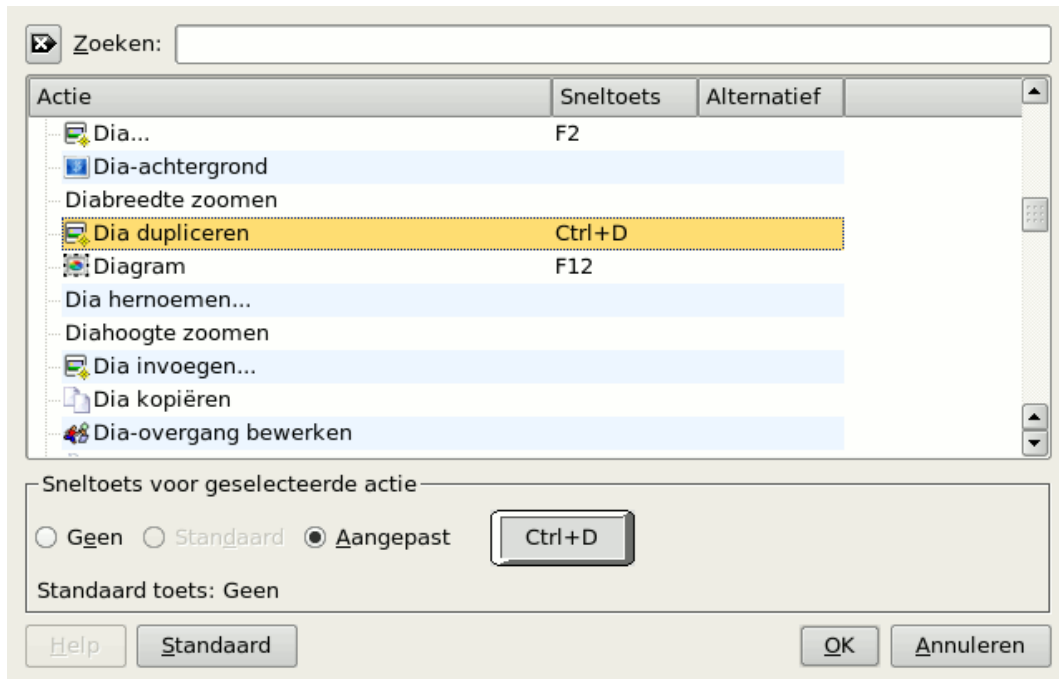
Zoeken:

| Actie | Sneltoets | Alternatief |
|---|---|---|
| Dia... | F2 | |
| Dia-achtergrond | | |
| Diabreedte zoomen | | |
| Dia dupliceren | Ctrl+D | |
| Diagram | F12 | |
| Dia hernoemen... | | |
| Diahoogte zoomen | | |
| Dia invoegen... | | |
| Dia kopiëren | | |
| Dia-overgang bewerken | | |

Sneltoets voor geselecteerde actie

Geen Standaard Aangepast Ctrl+D

Standaard toets: Geen

Help Standaard OK Annuleren